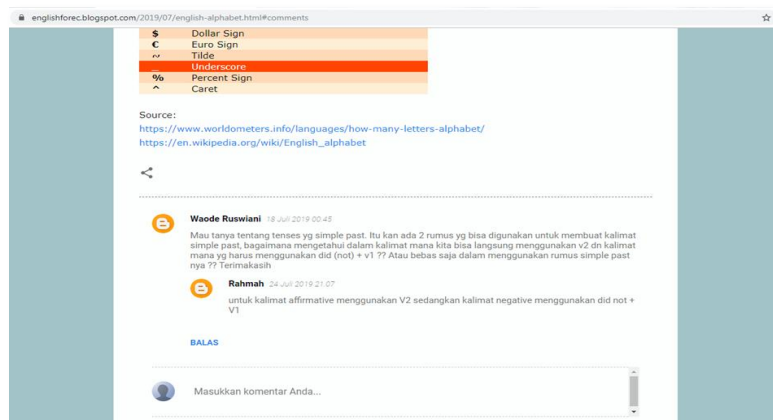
englishforec.blogspot.com/2019/07/english-alphabet.html#comments

| | |
|---|---|
| $ | Dollar Sign |
| € | Euro Sign |
| ~ | Tilde |
| _ | Underscore |
| % | Percent Sign |
| ^ | Caret |

Source:
https://www.worldometers.info/languages/how-many-letters-alphabet/
https://en.wikipedia.org/wiki/English_alphabet

Waode Ruswiani 18 Juli 2019 00.45

Mau tanya tentang tenses yg simple past. Itu kan ada 2 rumus yg bisa digunakan untuk membuat kalimat simple past, bagaimana mengetahui dalam kalimat mana kita bisa langsung menggunakan v2 dn kalimat mana yg harus menggunakan did (not) + v1 ?? Atau bebas saja dalam menggunakan rumus simple past nya ?? Terimakasih

Rahmah 24 Juli 2019 21.07

untuk kalimat affirmative menggunakan V2 sedangkan kalimat negative menggunakan did not + V1

BALAS

Masukkan komentar Anda...